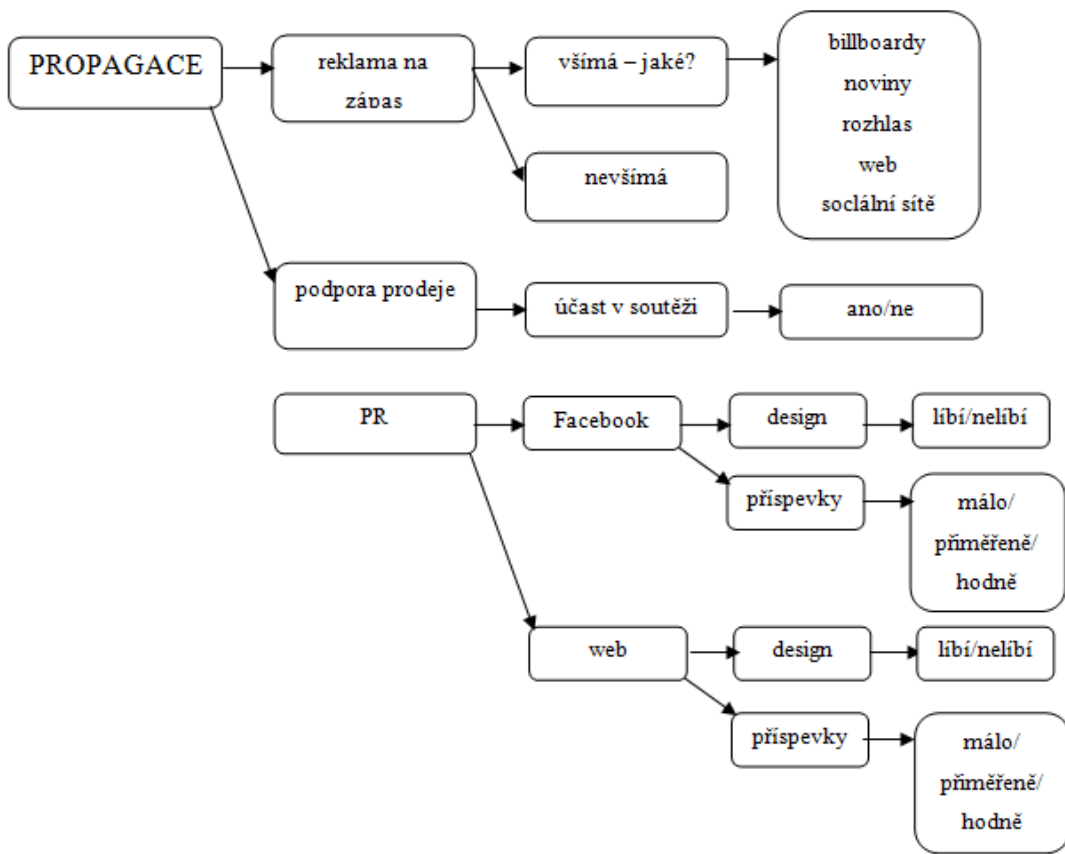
PROPAGACE

reklama na zápas

všímá – jaké?

billboardy
noviny
rozhlas
web
sociální sítě

nevšímá

podpora prodeje

účast v soutěži

ano/ne

PR

Facebook

design

líbí/nelíbí

příspevky

málo/
přiměřeně/
hodně

web

design

líbí/nelíbí

příspevky

málo/
přiměřeně/
hodně